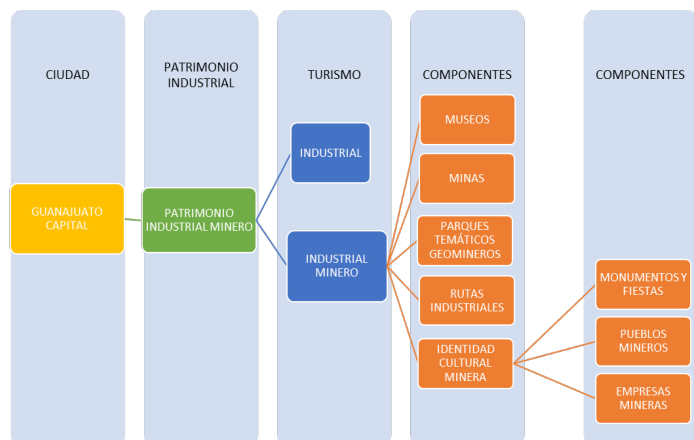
CIUDAD

PATRIMONIO INDUSTRIAL

TURISMO

COMPONENTES

COMPONENTES

GUANAJUATO CAPITAL

PATRIMONIO INDUSTRIAL MINERO

INDUSTRIAL

INDUSTRIAL MINERO

MUSEOS

MINAS

PARQUES TEMÁTICOS GEOMINEROS

RUTAS INDUSTRIALES

IDENTIDAD CULTURAL MINERA

MONUMENTOS Y FIESTAS

PUEBLOS MINEROS

EMPRESAS MINERAS